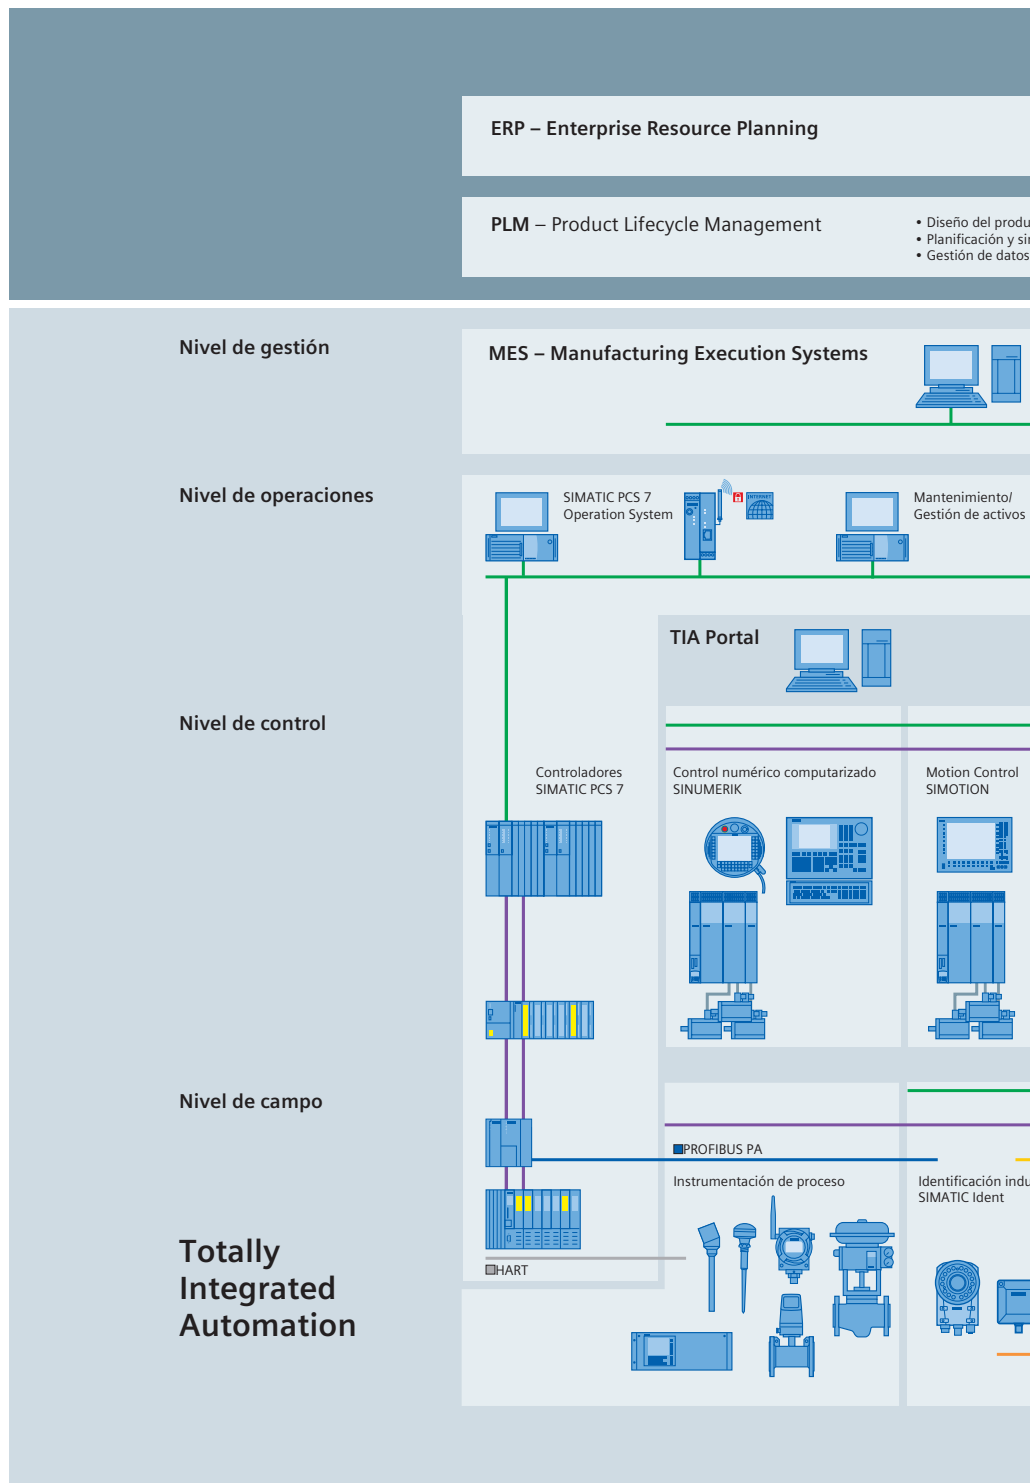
ERP – Enterprise Resource Planning

PLM – Product Lifecycle Management

• Diseño del produ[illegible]
• Planificación y si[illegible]
• Gestión de datos

Nivel de gestión

MES – Manufacturing Execution Systems

Nivel de operaciones

SIMATIC PCS 7 Operation System

Mantenimiento/ Gestión de activos

TIA Portal

Nivel de control

Controladores SIMATIC PCS 7

Control numérico computarizado SINUMERIK

Motion Control SIMOTION

Nivel de campo

PROFIBUS PA

Instrumentación de proceso

Identificación indu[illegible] SIMATIC Ident

HART

Totally Integrated Automation